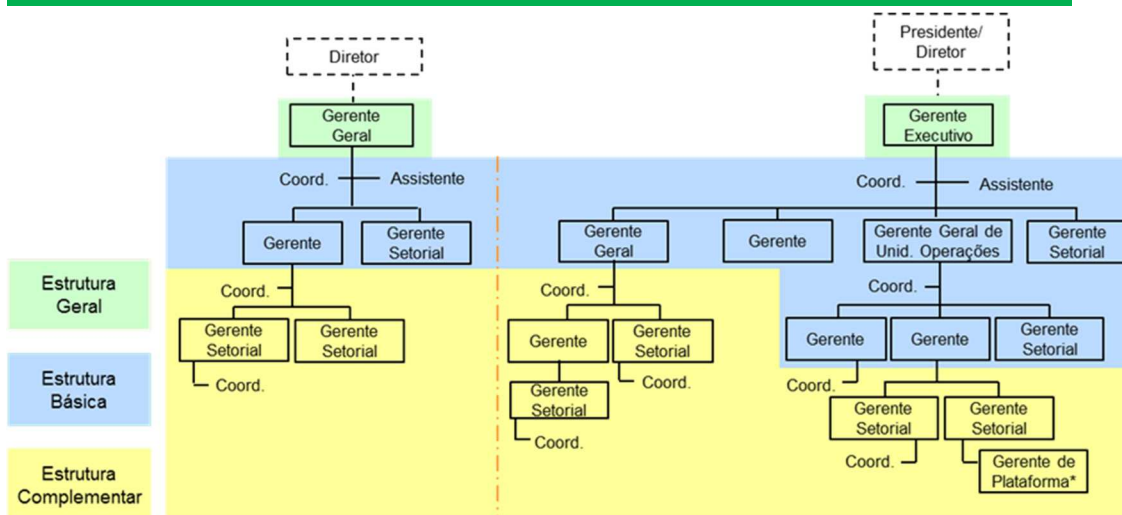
Diretor

Gerente Geral

Coord. Assistente

Gerente

Gerente Setorial

Coord.

Gerente Setorial

Gerente Setorial

Coord.

Presidente/ Diretor

Gerente Executivo

Coord. Assistente

Gerente Geral

Gerente

Gerente Geral de Unid. Operações

Gerente Setorial

Coord.

Gerente

Gerente Setorial

Gerente Setorial

Coord.

Coord.

Coord.

Gerente

Gerente

Gerente Setorial

Coord.

Gerente Setorial

Gerente Setorial

Coord.

Gerente de Plataforma*

Estrutura Geral

Estrutura Básica

Estrutura Complementar